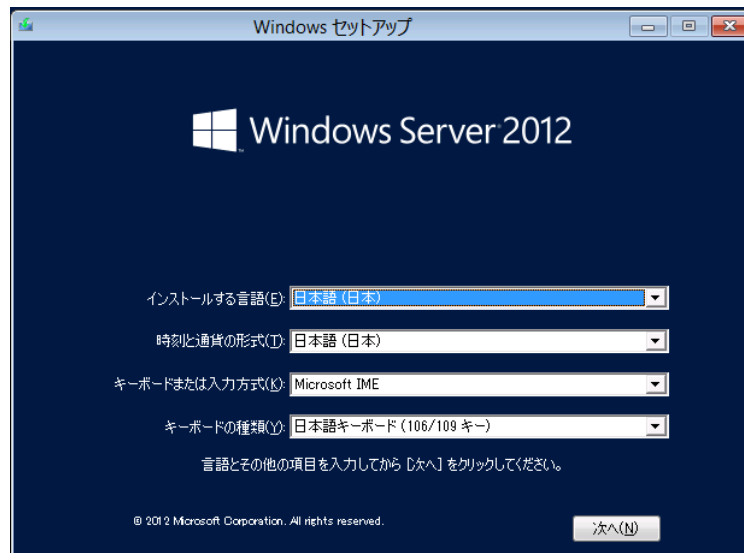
Windows セットアップ

Windows Server 2012

インストールする言語(E): 日本語 (日本)

時刻と通貨の形式(T): 日本語 (日本)

キーボードまたは入力方式(K): Microsoft IME

キーボードの種類(Y): 日本語キーボード (106/109 キー)

言語とその他の項目を入力してから [次へ] をクリックしてください。

© 2012 Microsoft Corporation. All rights reserved.

次へ(N)